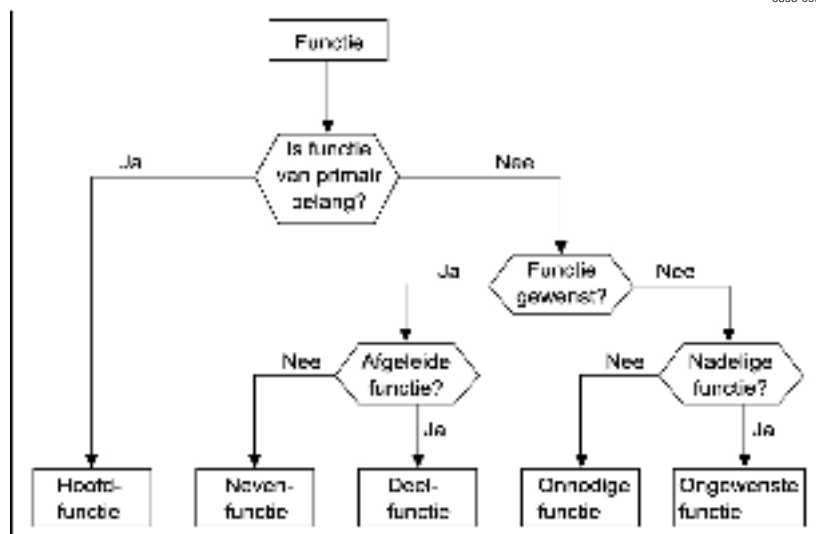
Functie

Is functie van primair belang?

Ja

Nee

Functie gewenst?

Ja

Nee

Afgeleide functie?

Nee

Ja

Nadelige functie?

Nee

Ja

Hoofdfunctie

Nevenfunctie

Deelfunctie

Onnodige functie

Ongewenste functie